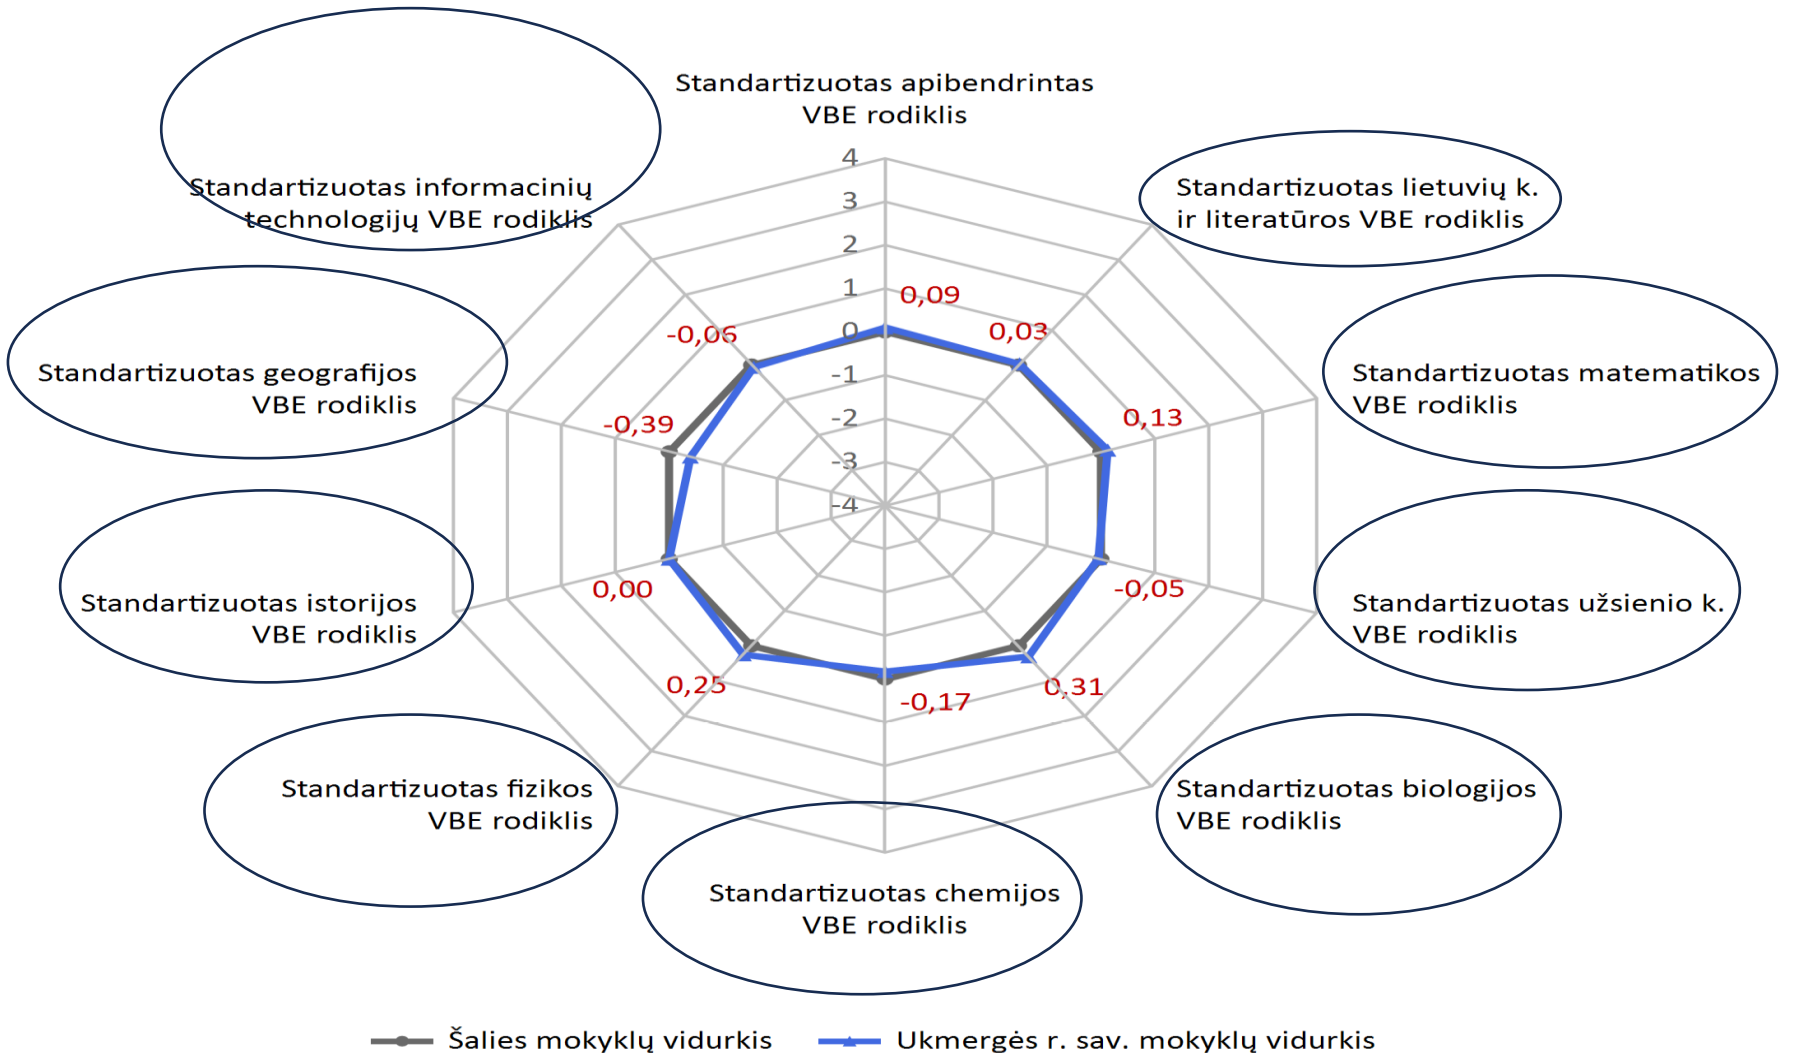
Standartizuotas apibendrintas VBE rodiklis

Standartizuotas informacinių technologijų VBE rodiklis

Standartizuotas lietuvių k. ir literatūros VBE rodiklis

4
3
2
1
0
-1
-2
-3
-4

0,09
0,03
0,13
-0,05
0,31
-0,17
0,25
0,00
-0,39
-0,06

Standartizuotas geografijos VBE rodiklis

Standartizuotas matematikos VBE rodiklis

Standartizuotas istorijos VBE rodiklis

Standartizuotas užsienio k. VBE rodiklis

Standartizuotas fizikos VBE rodiklis

Standartizuotas biologijos VBE rodiklis

Standartizuotas chemijos VBE rodiklis

Šalies mokyklų vidurkis
Ukmergės r. sav. mokyklų vidurkis